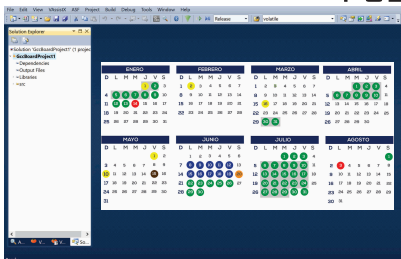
File Edit View VAssistX ASF Project Build Debug Tools Window Help
Release
volatile

Solution Explorer
Solution 'GccBoardProject1' (1 project)
GccBoardProject1
Dependencies
Output Files
Libraries
src

ENERO
D L M M J V S
1 2
3 4 5 6 7 8 9
10 11 12 13 14 15 16
17 18 19 20 21 22 23
24 25 26 27 28 29 30
31

FEBRERO
D L M M J V S
1 2 3 4 5 6
7 8 9 10 11 12 13
14 15 16 17 18 19 20
21 22 23 24 25 26 27
28

MARZO
D L M M J V S
1 2 3 4 5 6
7 8 9 10 11 12 13
14 15 16 17 18 19 20
21 22 23 24 25 26 27
28 29 30 31

ABRIL
D L M M J V S
1 2 3
4 5 6 7 8 9 10
11 12 13 14 15 16 17
18 19 20 21 22 23 24
25 26 27 28 29 30

MAYO
D L M M J V S
1
2 3 4 5 6 7 8
9 10 11 12 13 14 15
16 17 18 19 20 21 22
23 24 25 26 27 28 29
30 31

JUNIO
D L M M J V S
1 2 3 4 5
6 7 8 9 10 11 12
13 14 15 16 17 18 19
20 21 22 23 24 25 26
27 28 29 30

JULIO
D L M M J V S
1 2 3
4 5 6 7 8 9 10
11 12 13 14 15 16 17
18 19 20 21 22 23 24
25 26 27 28 29 30 31

AGOSTO
D L M M J V S
1 2 3 4 5 6 7
8 9 10 11 12 13 14
15 16 17 18 19 20 21
22 23 24 25 26 27 28
29 30 31

A... V... V... So...